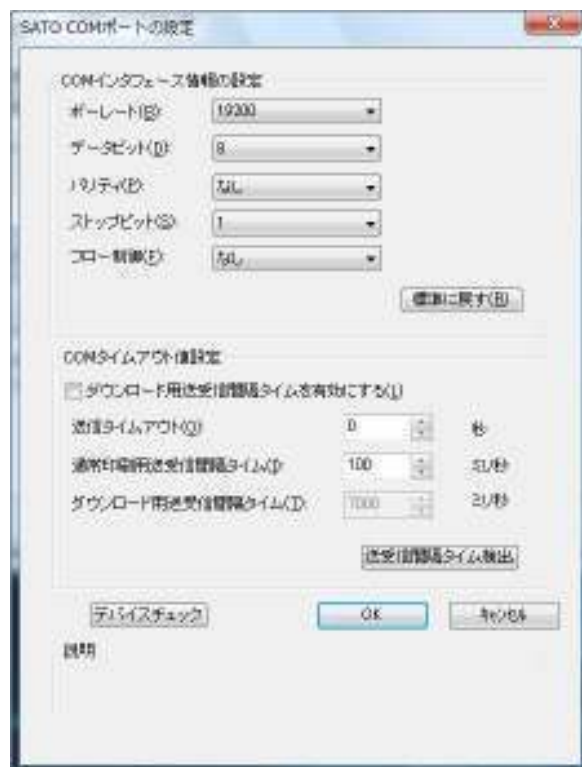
SATO COMポートの設定

COMインタフェース情報の設定

ボーレート(B): 19200

データビット(D): 8

パリティ(P): なし

ストップビット(S): 1

フロー制御(F): なし

標準に戻す(R)

COMタイムアウト値設定

ダウンロード用送受信間隔タイムを有効にする(L)

送信タイムアウト(O) 0 秒

通常印刷用送受信間隔タイム(I) 100 ミリ秒

ダウンロード用送受信間隔タイム(T) 1000 ミリ秒

送受信間隔タイム検出

デバイスチェック

OK

キャンセル

説明